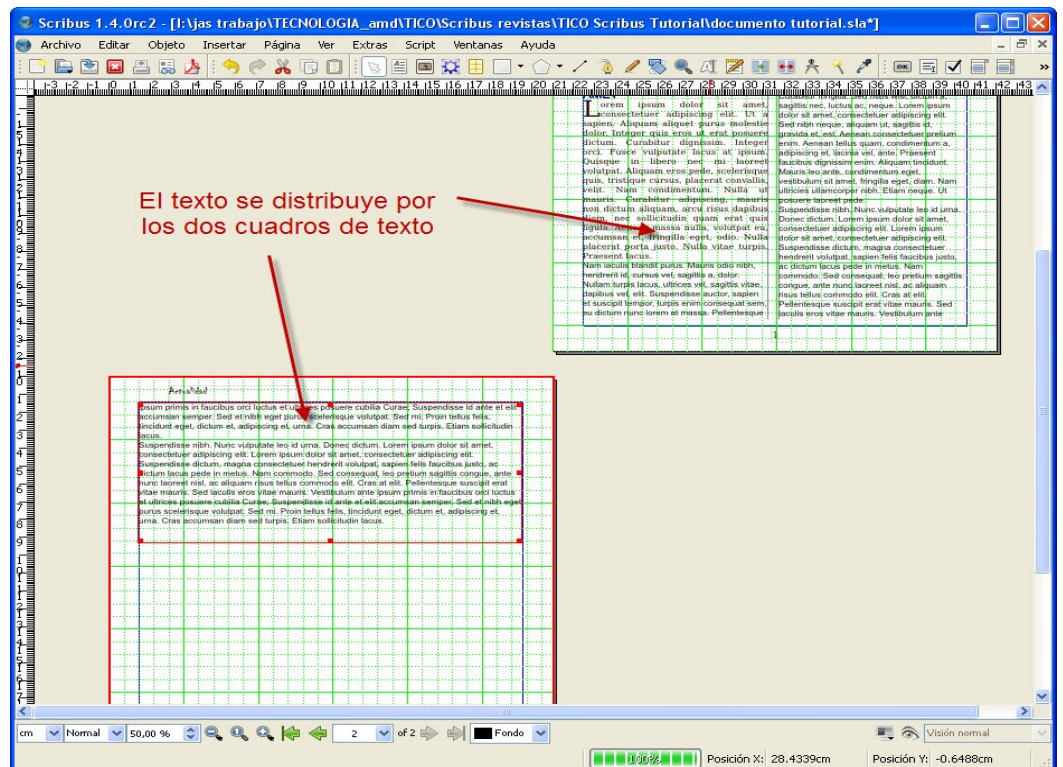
Scribus 1.4.0rc2 - [I:\jas trabajo\TECNOLOGIA_amd\TICO\Scribus revistas\TICO Scribus Tutorial\documento tutorial.sla*]

Archivo Editar Objeto Insertar Página Ver Extras Script Ventanas Ayuda

Lorem ipsum dolor sit amet, consectetuer adipiscing elit. Ut a sapien. Aliquam aliquet purus molestie dolor. Integer quis eros ut erat posuere dictum. Curabitur dignissim. Integer orci. Fusce vulputate lacus at ipsum. Quisque in libero nec mi laoreet volutpat. Aliquam eros pede, scelerisque quis, tristique cursus, placerat convallis, velit. Nam condimentum. Nulla ut mauris. Curabitur adipiscing, mauris non dictum aliquam, arcu risus dapibus diam, nec sollicitudin quam erat quis ligula. Aenean massa nulla, volutpat eu, accumsan et, fringilla eget, odio. Nulla placerat porta justo. Nulla vitae turpis. Praesent lacus.
Nam iaculis blandit purus. Mauris odio nibh, hendrerit id, cursus vel, sagittis a, dolor. Nullam turpis lacus, ultrices vel, sagittis vitae, dapibus vel, elit. Suspendisse auctor, sapien et suscipit tempor, turpis enim consequat sem, eu dictum nunc lorem at massa. Pellentesque sagittis nec, luctus ac, neque. Lorem ipsum dolor sit amet, consectetuer adipiscing elit. Sed nibh neque, aliquam ut, sagittis id, gravida et, est. Aenean consectetuer pretium enim. Aenean tellus quam, condimentum a, adipiscing et, lacinia vel, ante. Praesent faucibus dignissim enim. Aliquam tincidunt. Mauris leo ante, condimentum eget, vestibulum sit amet, fringilla eget, diam. Nam ultricies ullamcorper nibh. Etiam neque. Ut posuere laoreet pede.
Suspendisse nibh. Nunc vulputate leo id urna. Donec dictum. Lorem ipsum dolor sit amet, consectetuer adipiscing elit. Lorem ipsum dolor sit amet, consectetuer adipiscing elit. Suspendisse dictum, magna consectetuer hendrerit volutpat, sapien felis faucibus justo, ac dictum lacus pede in metus. Nam commodo. Sed consequat, leo pretium sagittis congue, ante nunc laoreet nisl, ac aliquam risus tellus commodo elit. Cras at elit. Pellentesque suscipit erat vitae mauris. Sed iaculis eros vitae mauris. Vestibulum ante

El texto se distribuye por los dos cuadros de texto

Actualidad

ipsum primis in faucibus orci luctus et ultrices posuere cubilia Curae; Suspendisse id ante et elit accumsan semper. Sed et nibh eget purus scelerisque volutpat. Sed mi. Proin tellus felis, tincidunt eget, dictum et, adipiscing et, urna. Cras accumsan diam sed turpis. Etiam sollicitudin lacus.
Suspendisse nibh. Nunc vulputate leo id urna. Donec dictum. Lorem ipsum dolor sit amet, consectetuer adipiscing elit. Lorem ipsum dolor sit amet, consectetuer adipiscing elit. Suspendisse dictum, magna consectetuer hendrerit volutpat, sapien felis faucibus justo, ac dictum lacus pede in metus. Nam commodo. Sed consequat, leo pretium sagittis congue, ante nunc laoreet nisl, ac aliquam risus tellus commodo elit. Cras at elit. Pellentesque suscipit erat vitae mauris. Sed iaculis eros vitae mauris. Vestibulum ante ipsum primis in faucibus orci luctus et ultrices posuere cubilia Curae; Suspendisse id ante et elit accumsan semper. Sed et nibh eget purus scelerisque volutpat. Sed mi. Proin tellus felis, tincidunt eget, dictum et, adipiscing et, urna. Cras accumsan diam sed turpis. Etiam sollicitudin lacus.

cm Normal 50,00 % 2 of 2 Fondo Visión normal
100% Posición X: 28.4339cm Posición Y: -0.6488cm